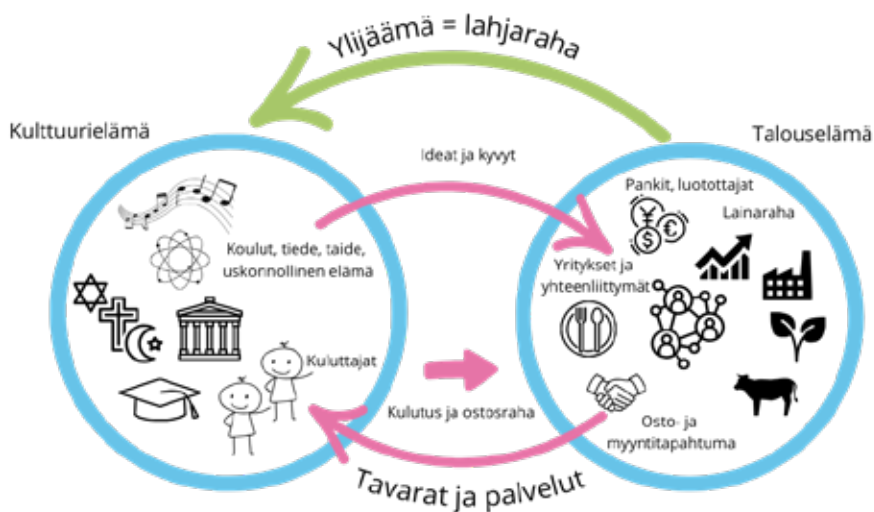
Ylijäämä = lahjaraha

Kulttuurielämä

Talouselämä

Ideat ja kyvyt

Koulut, tiede, taide, uskonnollinen elämä

Kuluttajat

Pankit, luotottajat

Lainaraha

Yritykset ja yhteenliittymät

Kulutus ja ostosraha

Osto- ja myyntitapahtuma

Tavarat ja palvelut